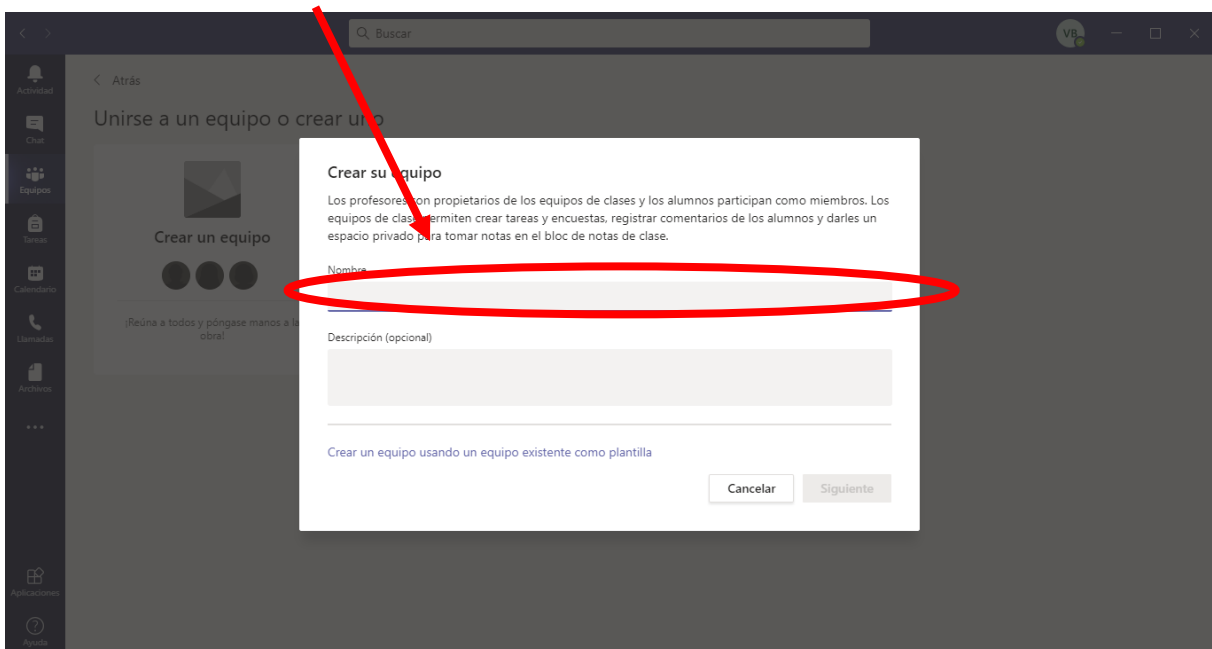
Buscar

VB

Actividad
Chat
Equipos
Tareas
Calendario
Llamadas
Archivos
...
Aplicaciones
Ayuda

< Atrás

Unirse a un equipo o crear un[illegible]

Crear un equipo

¡Reúna a todos y póngase manos a la obra!

Crear su equipo

Los profesores son propietarios de los equipos de clases y los alumnos participan como miembros. Los equipos de clase permiten crear tareas y encuestas, registrar comentarios de los alumnos y darles un espacio privado para tomar notas en el bloc de notas de clase.

Nombre

Descripción (opcional)

Crear un equipo usando un equipo existente como plantilla

Cancelar

Siguiente